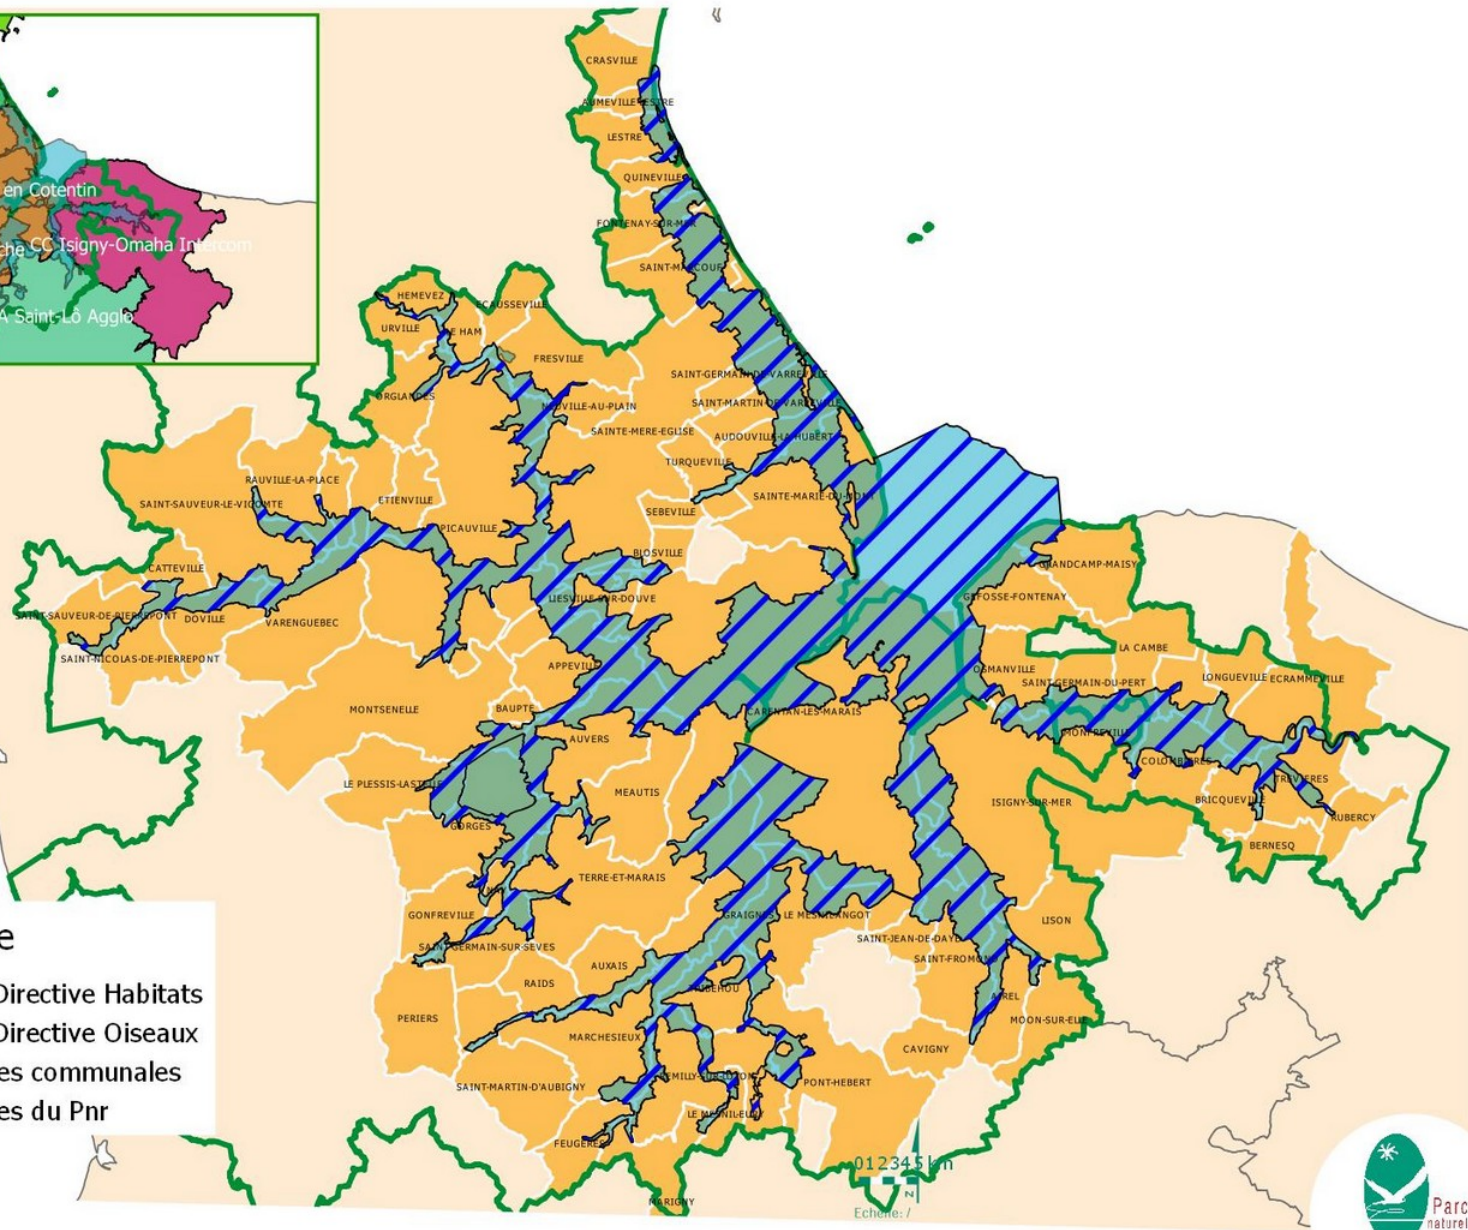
en Cotentin
cha CC Isigny-Omaha Intercom
A Saint-Lô Agglo

CRASVILLE
AUMEVILLE-LESTRE
LESTRE
QUINEVILLE
FONTENAY-SUR-MER
SAINT-MARCOUF
HEMEVEZ
ECAUSSEVILLE
URVILLE
LE HAM
FRESVILLE
SAINT-GERMAIN-DE-VARREVILLE
SAINT-MARTIN-DE-VARREVILLE
ORGLANDES
NEUVILLE-AU-PLAIN
SAINTE-MERE-EGLISE
AUDOUVILLE-LA-HUBERT
TURQUEVILLE
RAUVILLE-LA-PLACE
SAINT-SAUVEUR-LE-VICOMTE
ETIENVILLE
SAINTE-MARIE-DU-MONT
PICAUVILLE
SEBEVILLE
CATTEVILLE
BLOSVILLE
GRANDCAMP-MAISY
SAINT-SAUVEUR-DE-PIERREPONT
DOVILLE
VARENGUEBEC
LIESVILLE-SUR-DOUVE
GEFOSSE-FONTENAY
SAINT-NICOLAS-DE-PIERREPONT
LA CAMBE
APPEVILLE
OSMANVILLE
LONGUEVILLE
ECRAMMEVILLE
SAINT-GERMAIN-DU-PERT
MONTSENELLE
BAUPTE
CARENTAN-LES-MARAIS
MONFREVILLE
AUVERS
COLOMBIERES
LE PLESSIS-LASTELLE
TREVIERES
MEAUTIS
ISIGNY-SUR-MER
BRICQUEVILLE
AUBERCY
GORGES
BERNESQ
TERRE-ET-MARAIS
GONFREVILLE
GRAIGNES
LE MESNIL-ANGOT
LISON
SAINT-JEAN-DE-DAYE
SAINT-GERMAIN-SUR-SEVES
SAINT-FROMOND
AUXAIS
RAIDS
TRIBEHOU
AIREL
PERIERS
MOON-SUR-ELLE
MARCHESIEUX
CAVIGNY
REMILLY-LES-MARAIS
PONT-HEBERT
SAINT-MARTIN-D'AUBIGNY
LE MESNIL-EURY
FEUGERES
MARIGNY

e
Directive Habitats
Directive Oiseaux
es communales
es du Pnr

0 1 2 3 4 5 km
N
Echelle: /
Parc
naturel